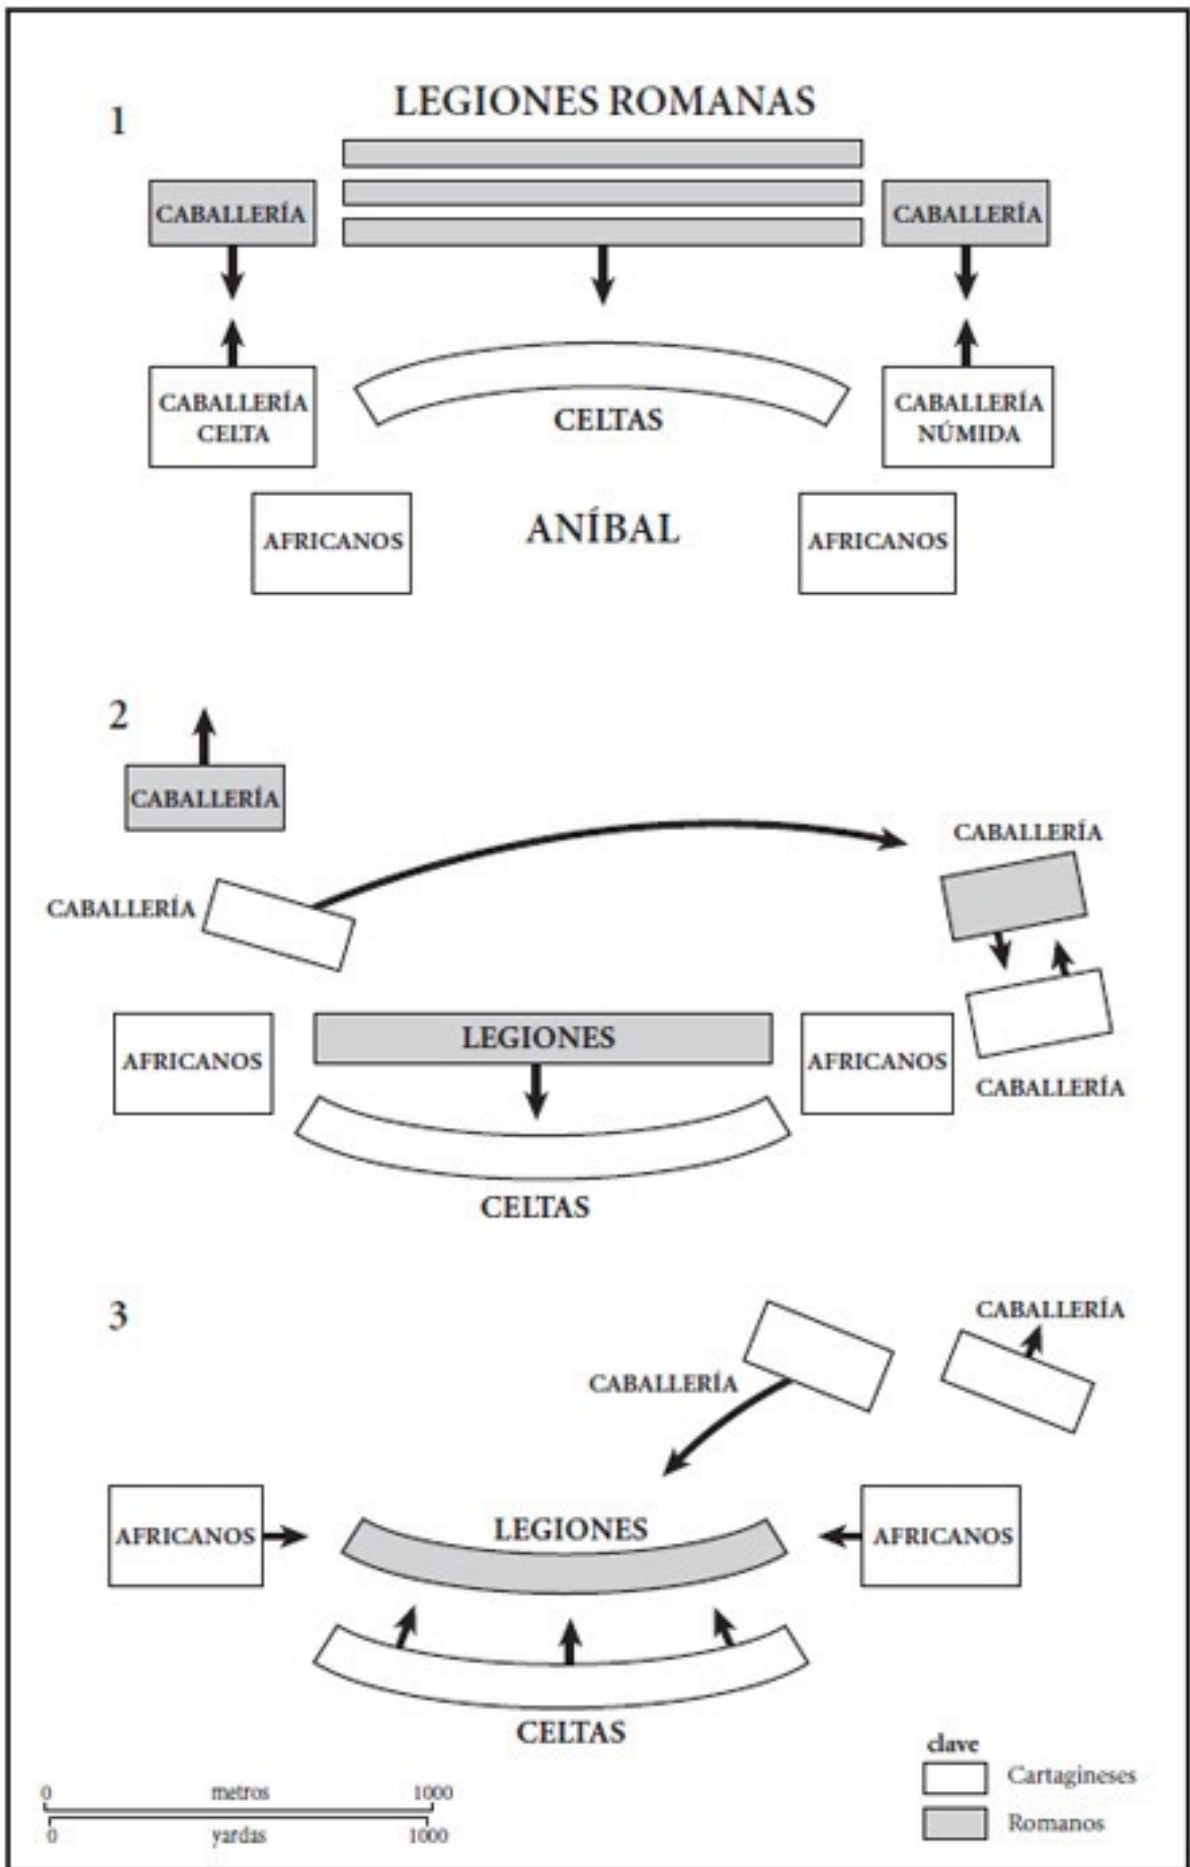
1

LEGIONES ROMANAS

CABALLERÍA

CABALLERÍA

CABALLERÍA CELTA

CELTAS

CABALLERÍA NÚMIDA

AFRICANOS

ANÍBAL

AFRICANOS

2

CABALLERÍA

CABALLERÍA

CABALLERÍA

AFRICANOS

LEGIONES

AFRICANOS

CABALLERÍA

CELTAS

3

CABALLERÍA

CABALLERÍA

AFRICANOS

LEGIONES

AFRICANOS

CELTAS

0 metros 1000
0 yardas 1000

clave
Cartagineses
Romanos